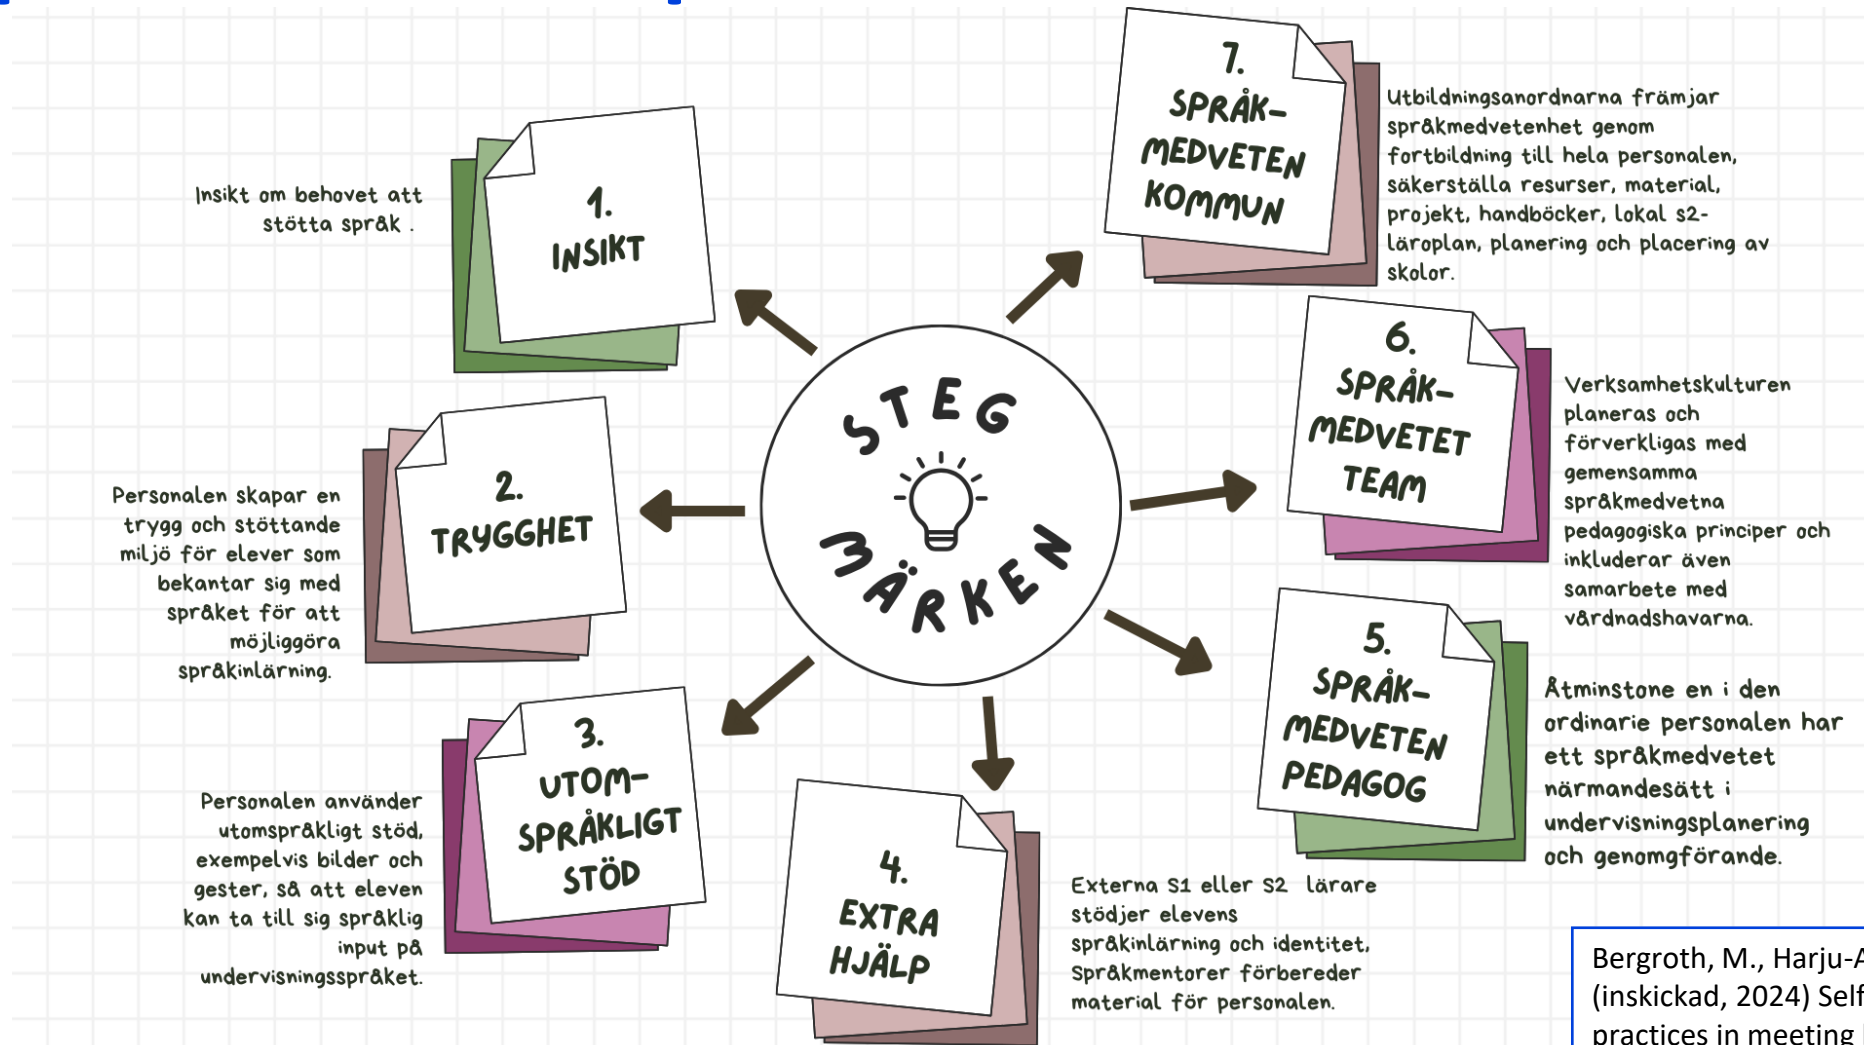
STEG MÄRKEN

1. INSIKT

Insikt om behovet att stötta språk .

2. TRYGGHET

Personalen skapar en trygg och stöttande miljö för elever som bekantar sig med språket för att möjliggöra språkinlärning.

3. UTOM-SPRÅKLIGT STÖD

Personalen använder utomspråkligt stöd, exempelvis bilder och gester, så att eleven kan ta till sig språklig input på undervisningsspråket.

4. EXTRA HJÄLP

Externa S1 eller S2 lärare stödjer elevens språkinlärning och identitet, Språkmentorer förbereder material för personalen.

5. SPRÅK-MEDVETEN PEDAGOG

Åtminstone en i den ordinarie personalen har ett språkmedvetet närmandesätt i undervisningsplanering och genomförande.

6. SPRÅK-MEDVETET TEAM

Verksamhetskulturen planeras och förverkligas med gemensamma språkmedvetna pedagogiska principer och inkluderar även samarbete med vårdnadshavarna.

7. SPRÅK-MEDVETEN KOMMUN

Utbildningsanordnarna främjar språkmedvetenhet genom fortbildning till hela personalen, säkerställa resurser, material, projekt, handböcker, lokal s2-läroplan, planering och placering av skolor.

Bergroth, M., Harju-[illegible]
(inskickad, 2024) Self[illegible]
practices in meeting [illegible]